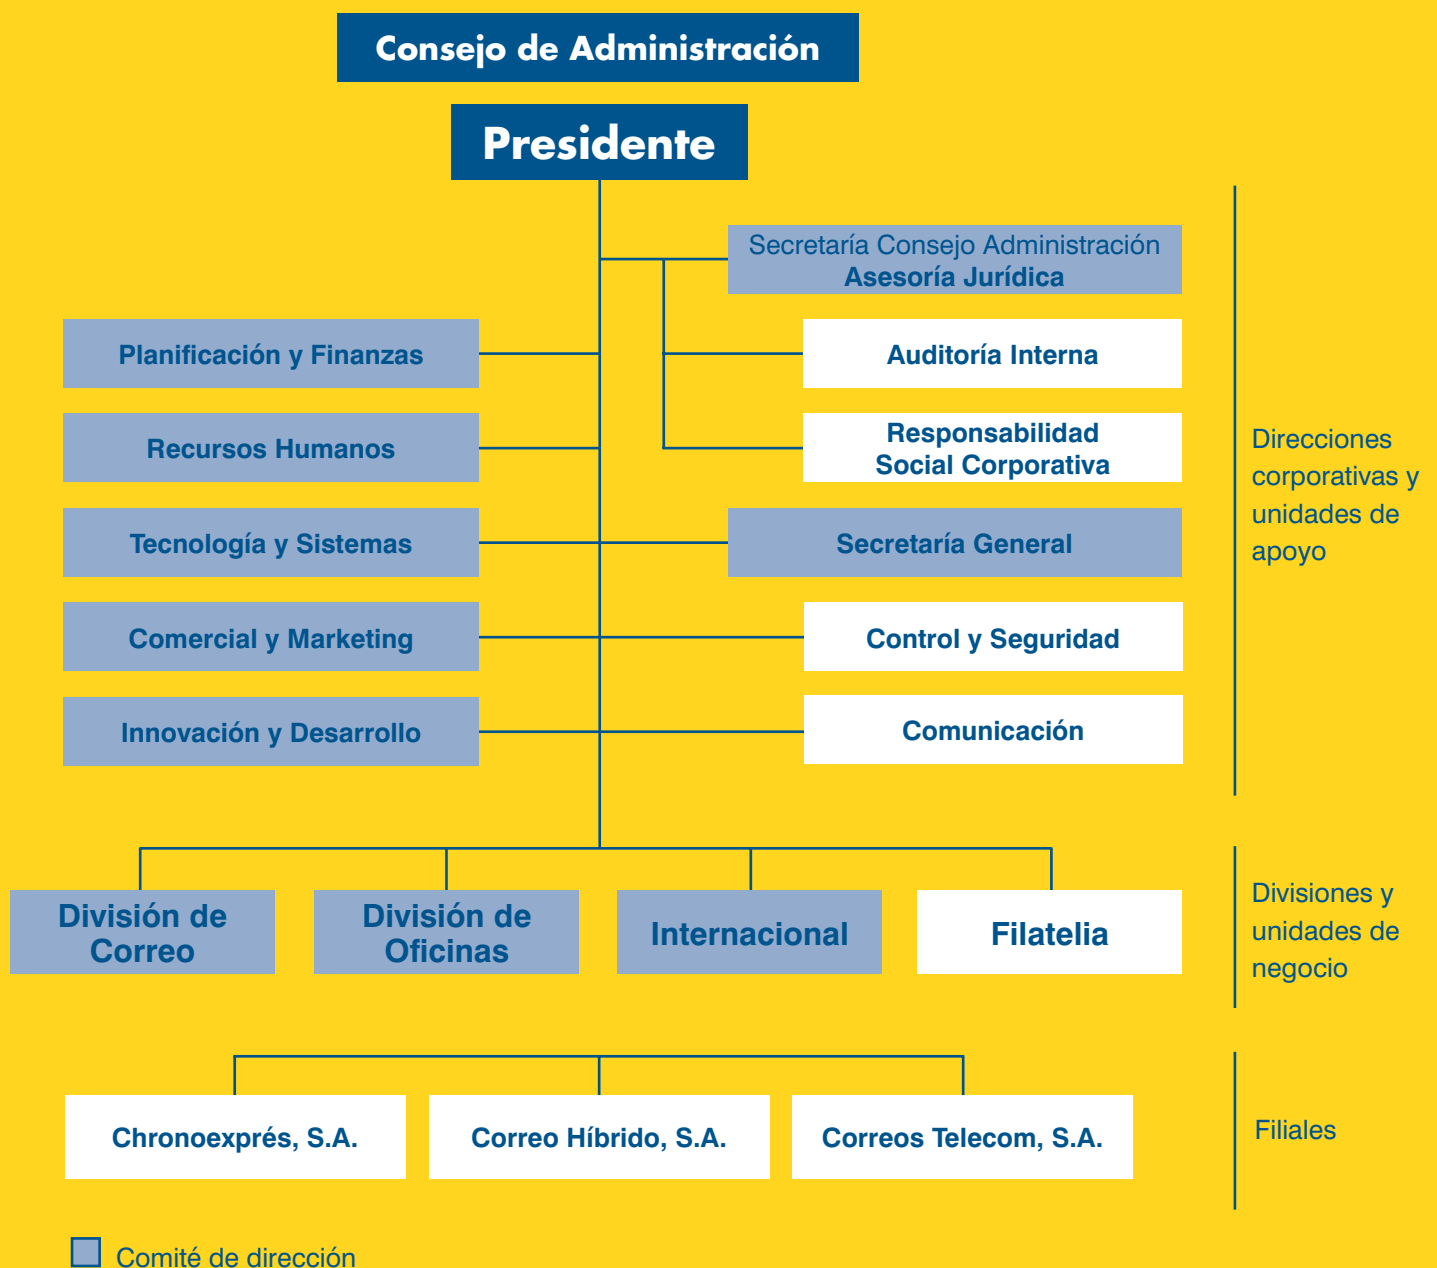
Consejo de Administración

Presidente

Secretaría Consejo Administración
Asesoría Jurídica

Planificación y Finanzas

Auditoría Interna

Recursos Humanos

Responsabilidad Social Corporativa

Tecnología y Sistemas

Secretaría General

Comercial y Marketing

Control y Seguridad

Innovación y Desarrollo

Comunicación

Direcciones corporativas y unidades de apoyo

División de Correo

División de Oficinas

Internacional

Filatelia

Divisiones y unidades de negocio

Chronoexprés, S.A.

Correo Híbrido, S.A.

Correos Telecom, S.A.

Filiales

Comité de dirección